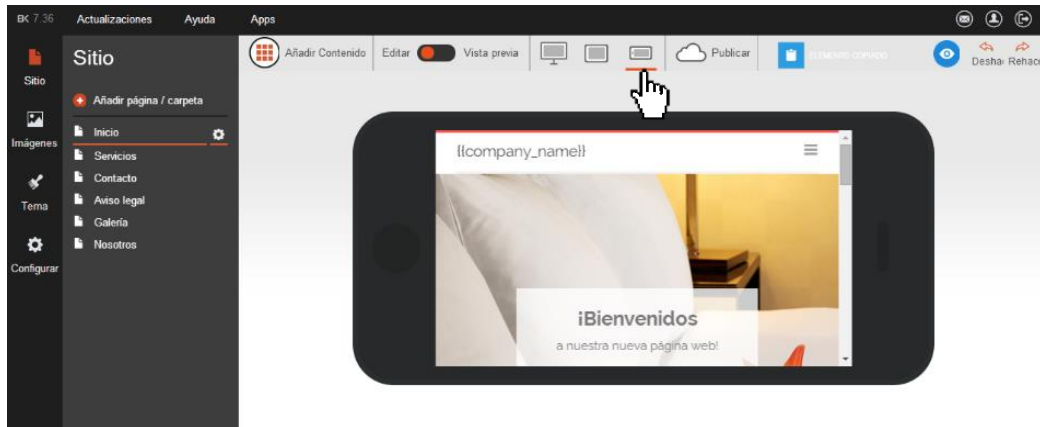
BK 7.36 Actualizaciones Ayuda Apps

Sitio

Imágenes

Tema

Configurar

Sitio

Añadir página / carpeta

Inicio

Servicios

Contacto

Aviso legal

Galería

Nosotros

Añadir Contenido Editar Vista previa Publicar ELEMENTO COPIADO Deshac Rehac

{{company_name}}

¡Bienvenidos

a nuestra nueva página web!